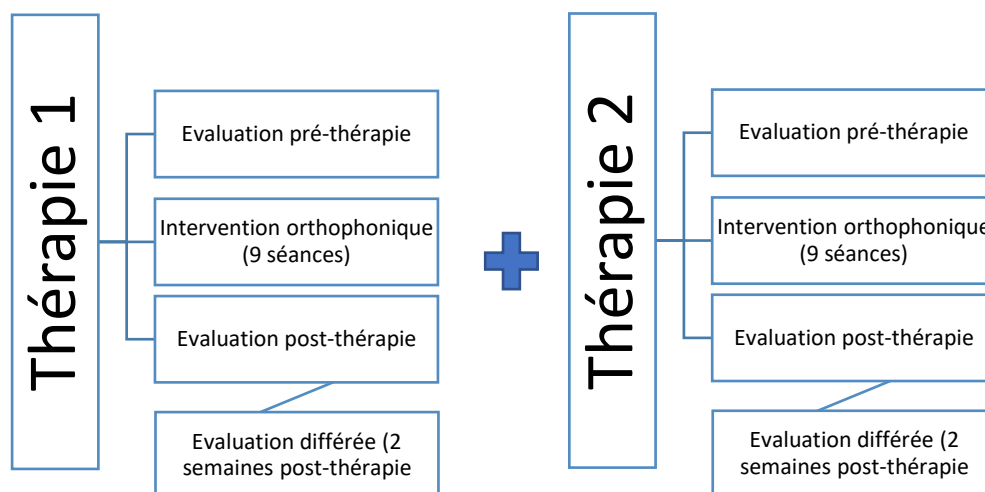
Thérapie 1

Evaluation pré-thérapie

Intervention orthophonique (9 séances)

Evaluation post-thérapie

Evaluation différée (2 semaines post-thérapie

Thérapie 2

Evaluation pré-thérapie

Intervention orthophonique (9 séances)

Evaluation post-thérapie

Evaluation différée (2 semaines post-thérapie